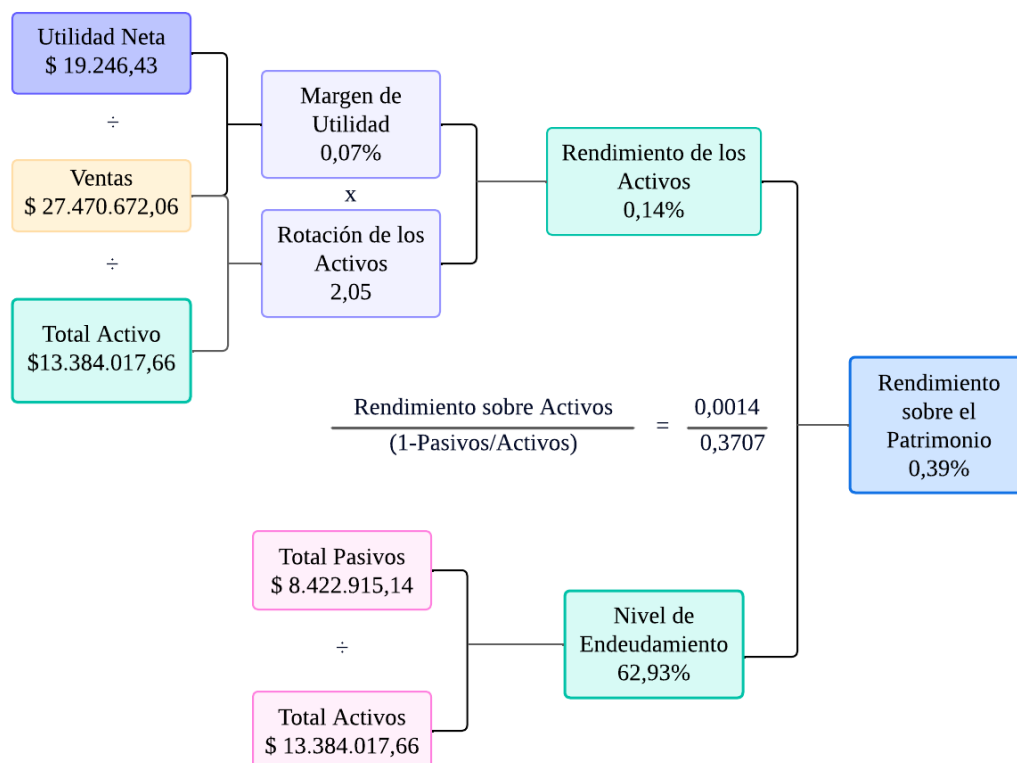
Utilidad Neta
$ 19.246,43

÷

Ventas
$ 27.470.672,06

÷

Total Activo
$13.384.017,66

Margen de Utilidad
0,07%

x

Rotación de los Activos
2,05

Rendimiento de los Activos
0,14%

$\frac{\text{Rendimiento sobre Activos}}{\text{(1-Pasivos/Activos)}} = \frac{0,0014}{0,3707}$

Rendimiento sobre el Patrimonio
0,39%

Total Pasivos
$ 8.422.915,14

÷

Total Activos
$ 13.384.017,66

Nivel de Endeudamiento
62,93%